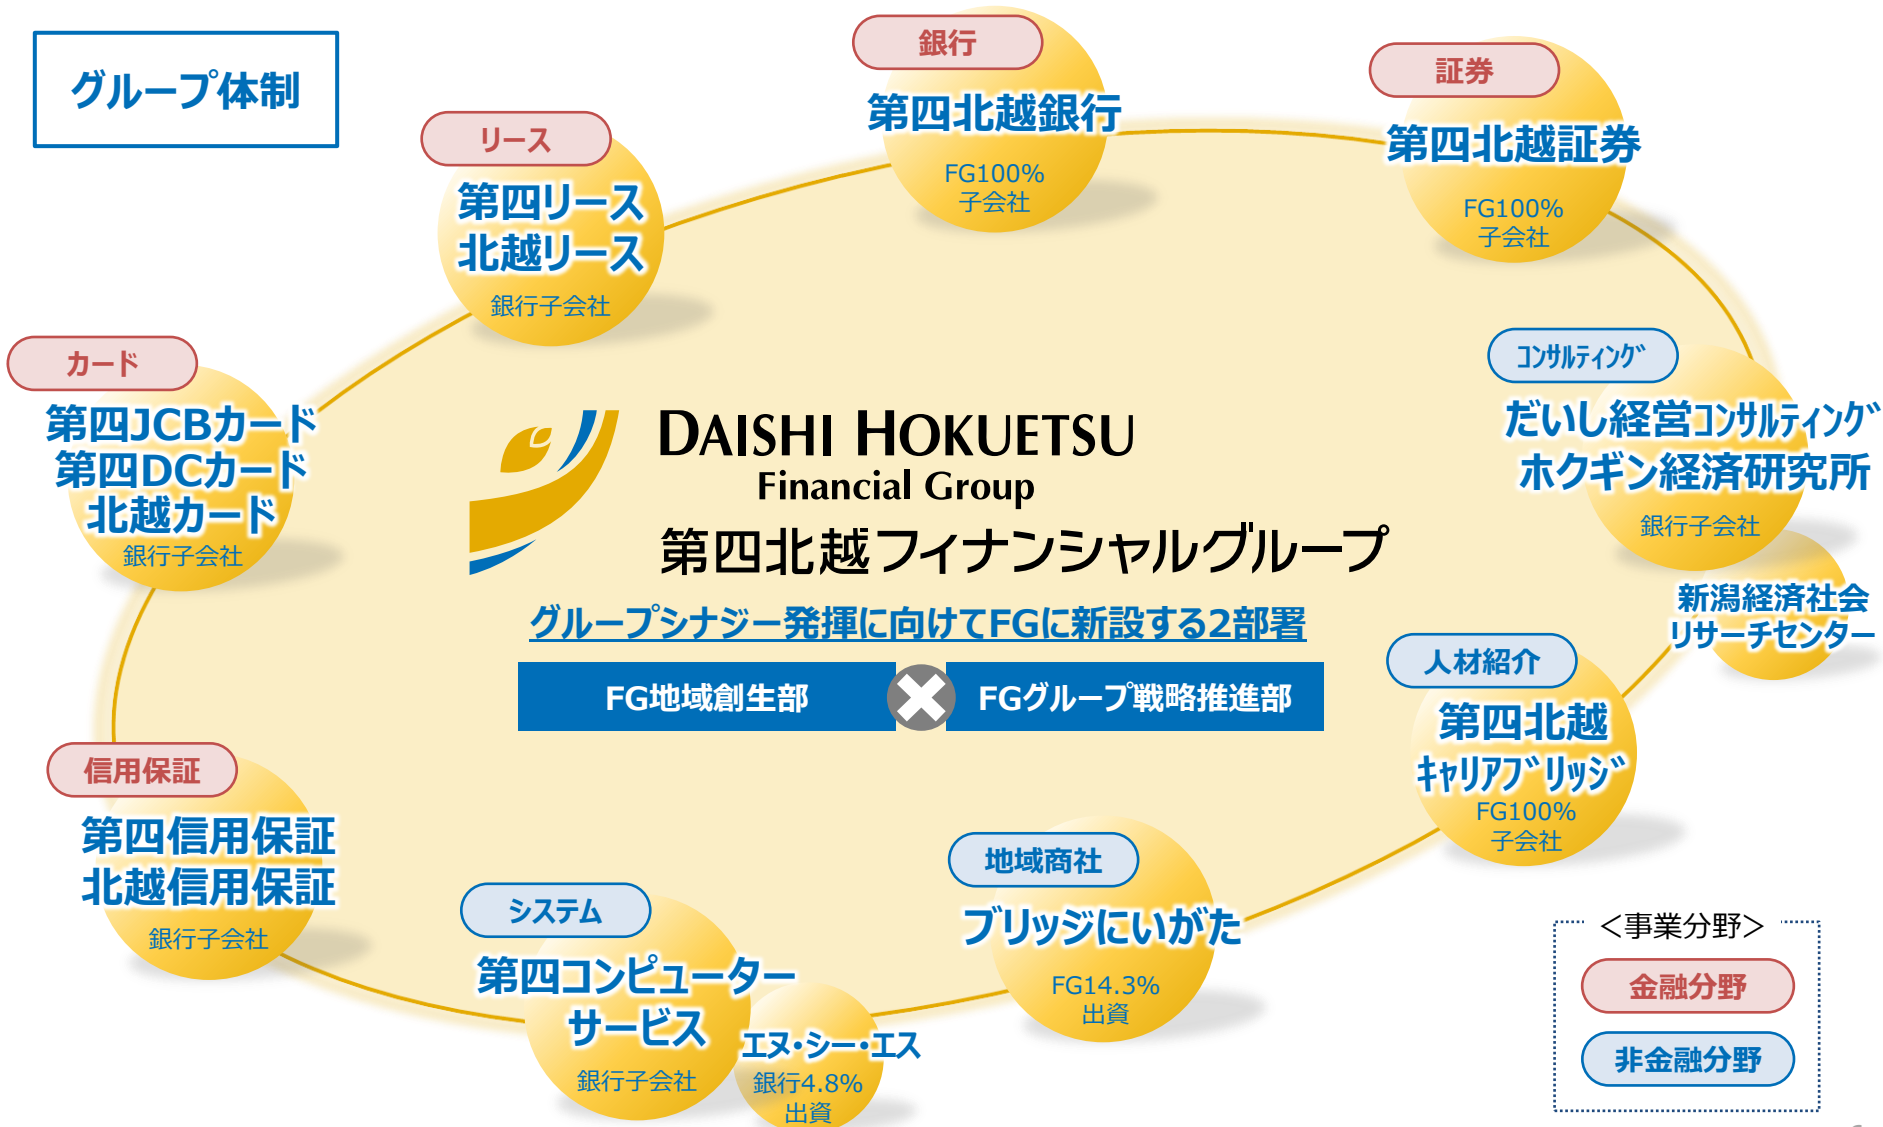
グループ体制

リース
第四リース
北越リース
銀行子会社

銀行
第四北越銀行
FG100%
子会社

証券
第四北越証券
FG100%
子会社

カード
第四JCBカード
第四DCカード
北越カード
銀行子会社

コンサルティング
だいし経営コンサルティング
ホクギン経済研究所
銀行子会社

新潟経済社会
リサーチセンター

DAISHI HOKUETSU
Financial Group
第四北越フィナンシャルグループ

グループシナジー発揮に向けてFGに新設する2部署

FG地域創生部

FGグループ戦略推進部

人材紹介
第四北越
キャリアブリッジ
FG100%
子会社

信用保証
第四信用保証
北越信用保証
銀行子会社

地域商社
ブリッジにいがた
FG14.3%
出資

システム
第四コンピューターサービス
銀行子会社

エヌ・シー・エス
銀行4.8%
出資

<事業分野>
金融分野
非金融分野